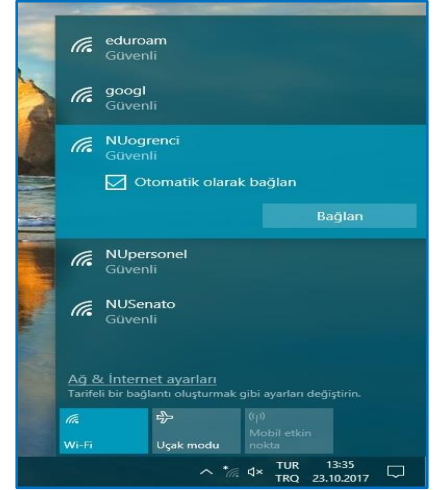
eduroam
Güvenli

googl
Güvenli

NUogrenci
Güvenli

Otomatik olarak bağlan

Bağlan

NUpersonel
Güvenli

NUSenato
Güvenli

Ağ & İnternet ayarları
Tarifeli bir bağlantı oluşturmak gibi ayarları değiştirin.

Wi-Fi

Uçak modu

Mobil etkin nokta

TUR
TRQ

13:35
23.10.2017